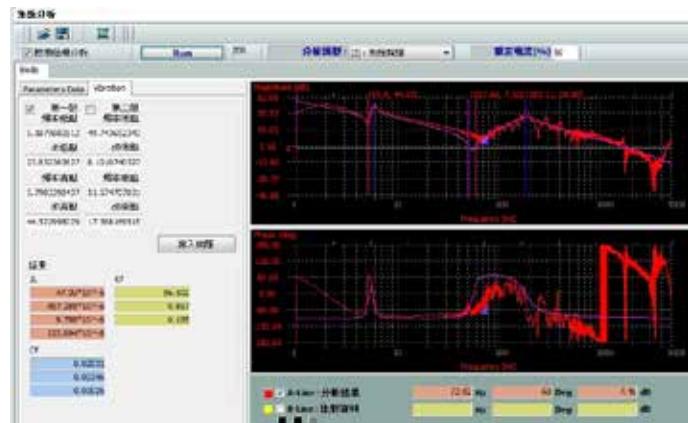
振動分析

Run

Parameters Data Vibration

第一段 第二段

1.5679802112 -95.7436229

21.6323636537 8.12674037

1.7982268437 31.3747579

44.573698539 17.506186918

滙入參數

結果

47.267337-0

957.289737-0

6.798737-0

123.8447157-0

0.01031

0.01096

0.03029

96.632

0.957

0.198

Magnitude (dB)

Frequency (Hz)

Phase (deg)

Frequency (Hz)

分析結果

Hz

Deg

dB